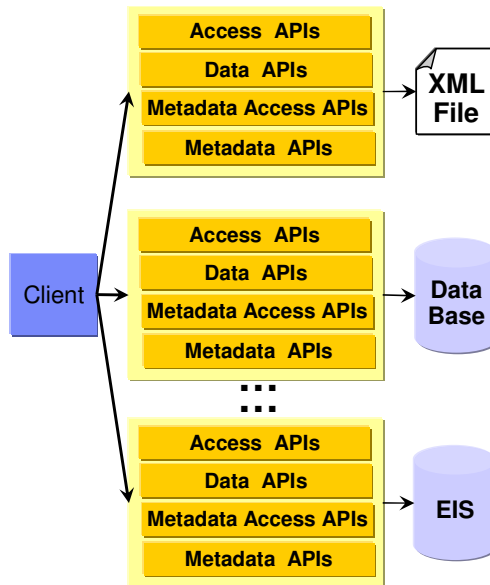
Access APIs
Data APIs
Metadata Access APIs
Metadata APIs

XML File

Access APIs
Data APIs
Metadata Access APIs
Metadata APIs

Client

Data Base

...
...

Access APIs
Data APIs
Metadata Access APIs
Metadata APIs

EIS